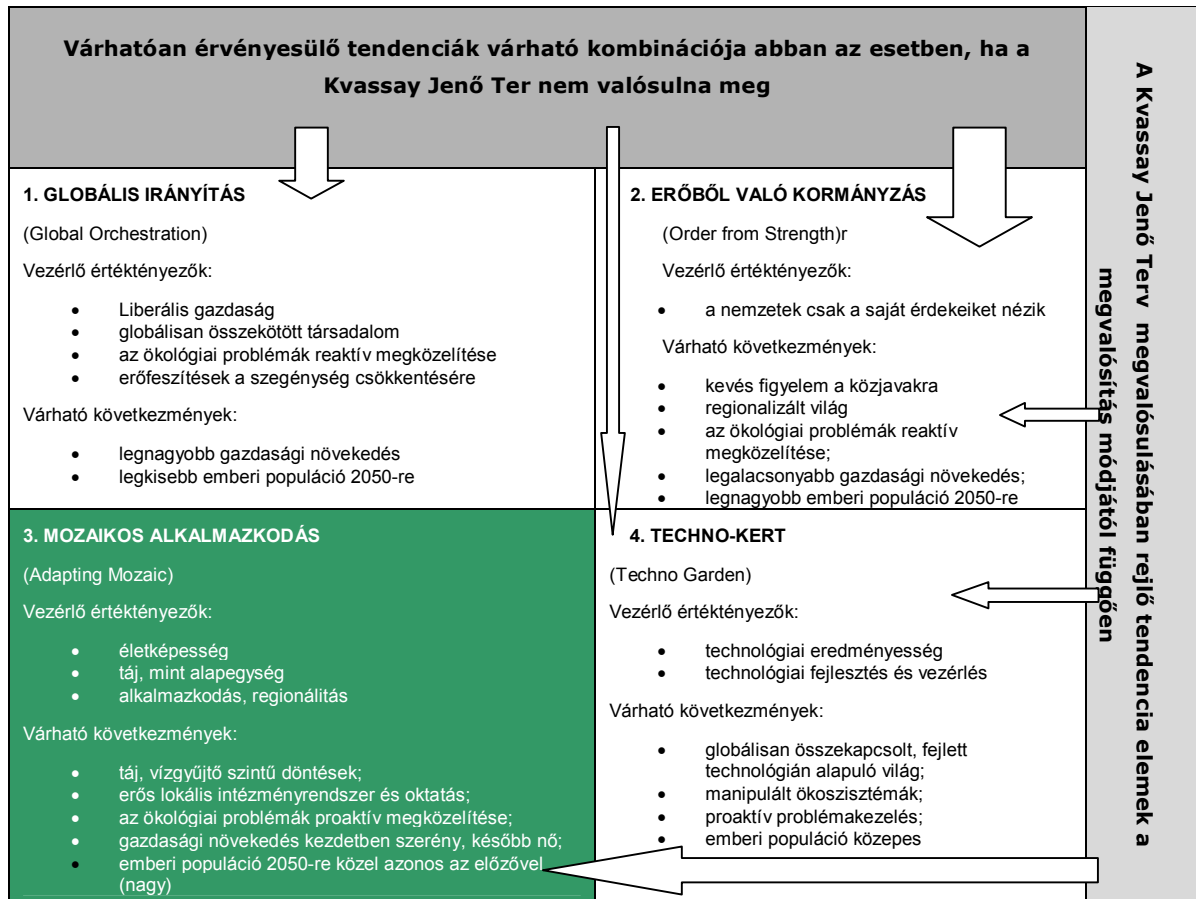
Várhatóan érvényesülő tendenciák várható kombinációja abban az esetben, ha a Kvassay Jenő Ter nem valósulna meg

1. GLOBÁLIS IRÁNYÍTÁS

(Global Orchestration)

Vezérlő értéktényezők:

- Liberális gazdaság
- globálisan összekötött társadalom
- az ökológiai problémák reaktív megközelítése
- erőfeszítések a szegénység csökkentésére

Várható következmények:

- legnagyobb gazdasági növekedés
- legkisebb emberi populáció 2050-re

2. ERŐBŐL VALÓ KORMÁNYZÁS

(Order from Strength)r

Vezérlő értéktényezők:

- a nemzetek csak a saját érdekeiket nézik

Várható következmények:

- kevés figyelem a közjavakra
- regionalizált világ
- az ökológiai problémák reaktív megközelítése;
- legalacsonyabb gazdasági növekedés;
- legnagyobb emberi populáció 2050-re

3. MOZAIKOS ALKALMAZKODÁS

(Adapting Mozaic)

Vezérlő értéktényezők:

- életképesség
- táj, mint alapegység
- alkalmazkodás, regionálitás

Várható következmények:

- táj, vízgyűjtő szintű döntések;
- erős lokális intézményrendszer és oktatás;
- az ökológiai problémák proaktív megközelítése;
- gazdasági növekedés kezdetben szerény, később nő;
- emberi populáció 2050-re közel azonos az előzővel (nagy)

4. TECHNO-KERT

(Techno Garden)

Vezérlő értéktényezők:

- technológiai eredményesség
- technológiai fejlesztés és vezérlés

Várható következmények:

- globálisan összekapcsolt, fejlett technológián alapuló világ;
- manipulált ökoszisztémák;
- proaktív problémakezelés;
- emberi populáció közepes

A Kvassay Jenő Terv megvalósulásában rejlő tendencia elemek a megvalósítás módjától függően